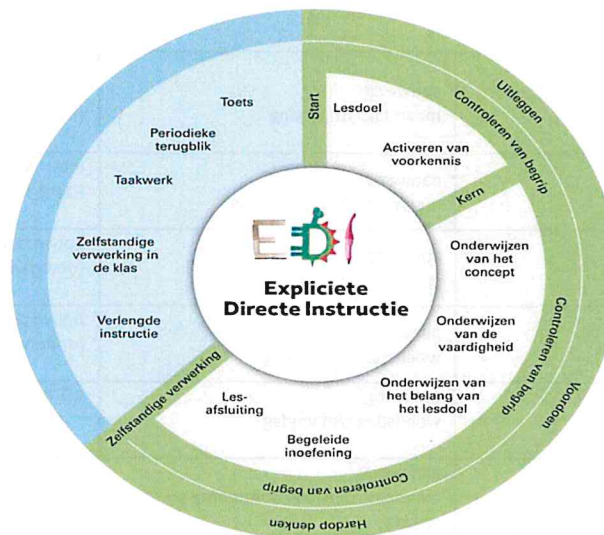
EDI
Expliciete Directe Instructie

Start
Lesdoel
Activeren van voorkennis
Kern
Onderwijzen van het concept
Onderwijzen van de vaardigheid
Onderwijzen van het belang van het lesdoel
Begeleide inoefening
Les-afsluiting
Zelfstandige verwerking
Verlengde instructie
Zelfstandige verwerking in de klas
Taakwerk
Periodieke terugblik
Toets

Controleren van begrip
Controleren van begrip
Controleren van begrip
Uitleggen
Voordoen
Hardop denken